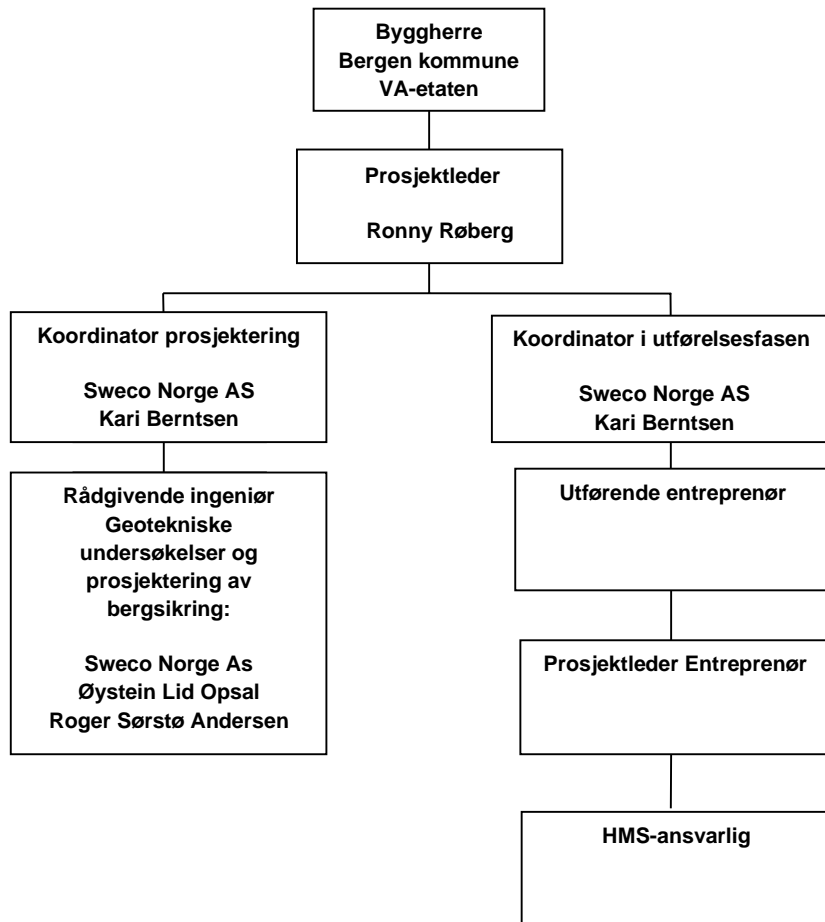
Byggherre
Bergen kommune
VA-etaten

Prosjektleder

Ronny Røberg

Koordinator prosjektering

Sweco Norge AS
Kari Berntsen

Rådgivende ingeniör
Geotekniske
undersøkelser og
prosjektering av
bergsikring:

Sweco Norge As
Øystein Lid Opsal
Roger Sørstø Andersen

Koordinator i utførelsesfasen

Sweco Norge AS
Kari Berntsen

Utførende entreprenør

Prosjektleder Entreprenør

HMS-ansvarlig